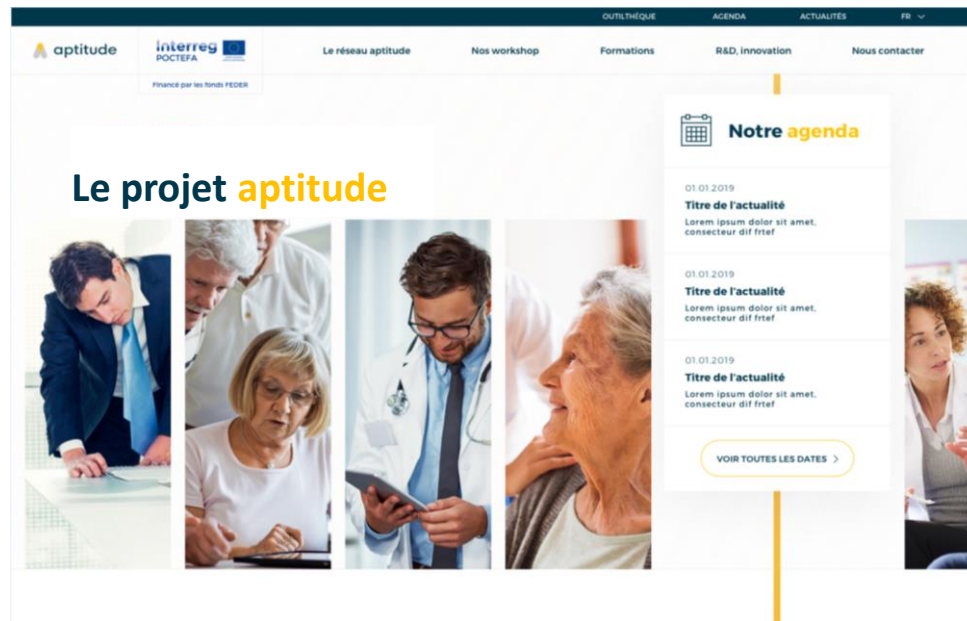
OUTILTHÈQUE AGENDA ACTUALITÉS FR

aptitude

interreg POCTEFA

Financé par les fonds FEDER

Le réseau aptitude Nos workshop Formations R&D, innovation Nous contacter

Notre agenda

Le projet aptitude

01.01.2019
Titre de l'actualité
Lorem ipsum dolor sit amet, consecteur dif frtef

01.01.2019
Titre de l'actualité
Lorem ipsum dolor sit amet, consecteur dif frtef

01.01.2019
Titre de l'actualité
Lorem ipsum dolor sit amet, consecteur dif frtef

VOIR TOUTES LES DATES